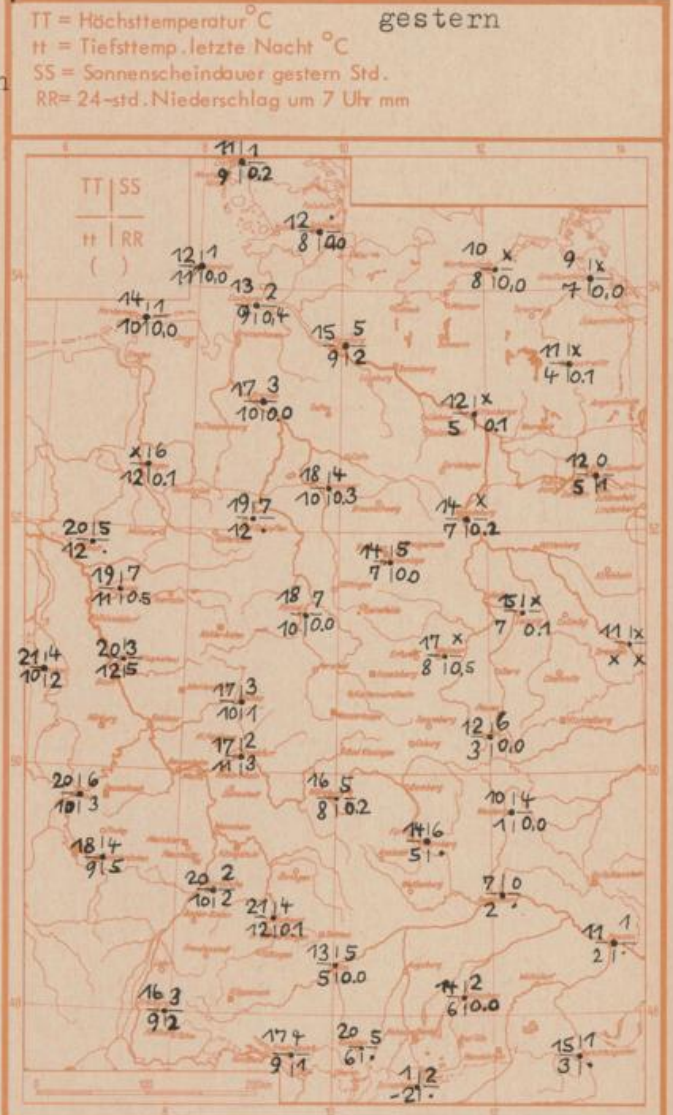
TT = Höchsttemperatur °C
tt = Tiefsttemp. letzte Nacht °C
SS = Sonnenscheindauer gestern Std.
RR= 24-std. Niederschlag um 7 Uhr mm

gestern

TT | SS
tt | RR
( )

11 | 1
9 | 0.2

12 | ·
8 | 4.0

12 | 1
11 | 0.0

13 | 2
9 | 0.4

14 | 1
10 | 0.0

10 | x
8 | 0.0

9 | x
7 | 0.0

15 | 5
9 | 2

11 | x
4 | 0.1

17 | 3
10 | 0.0

12 | x
5 | 0.1

12 | 0
5 | 11

x | 6
12 | 0.1

18 | 4
10 | 0.3

19 | 7
12 | ·

14 | x
7 | 0.2

20 | 5
12 | ·

14 | 5
7 | 0.0

19 | 7
11 | 0.5

18 | 7
10 | 0.0

15 | x
7 | 0.1

21 | 4
10 | 2

20 | 3
12 | 5

17 | x
8 | 0.5

11 | x
x | x

17 | 3
10 | 1

12 | 6
3 | 0.0

17 | 2
11 | 3

20 | 6
10 | 3

16 | 5
8 | 0.2

10 | 4
1 | 0.0

14 | 6
5 | ·

18 | 4
9 | 5

7 | 0
2 | ·

20 | 2
10 | 2

21 | 4
12 | 0.1

11 | 1
2 | ·

13 | 5
5 | 0.0

14 | 2
6 | 0.0

16 | 3
9 | 2

17 | 4
9 | 1

20 | 5
6 | ·

1 | 2
-2 | ·

15 | 7
3 | ·